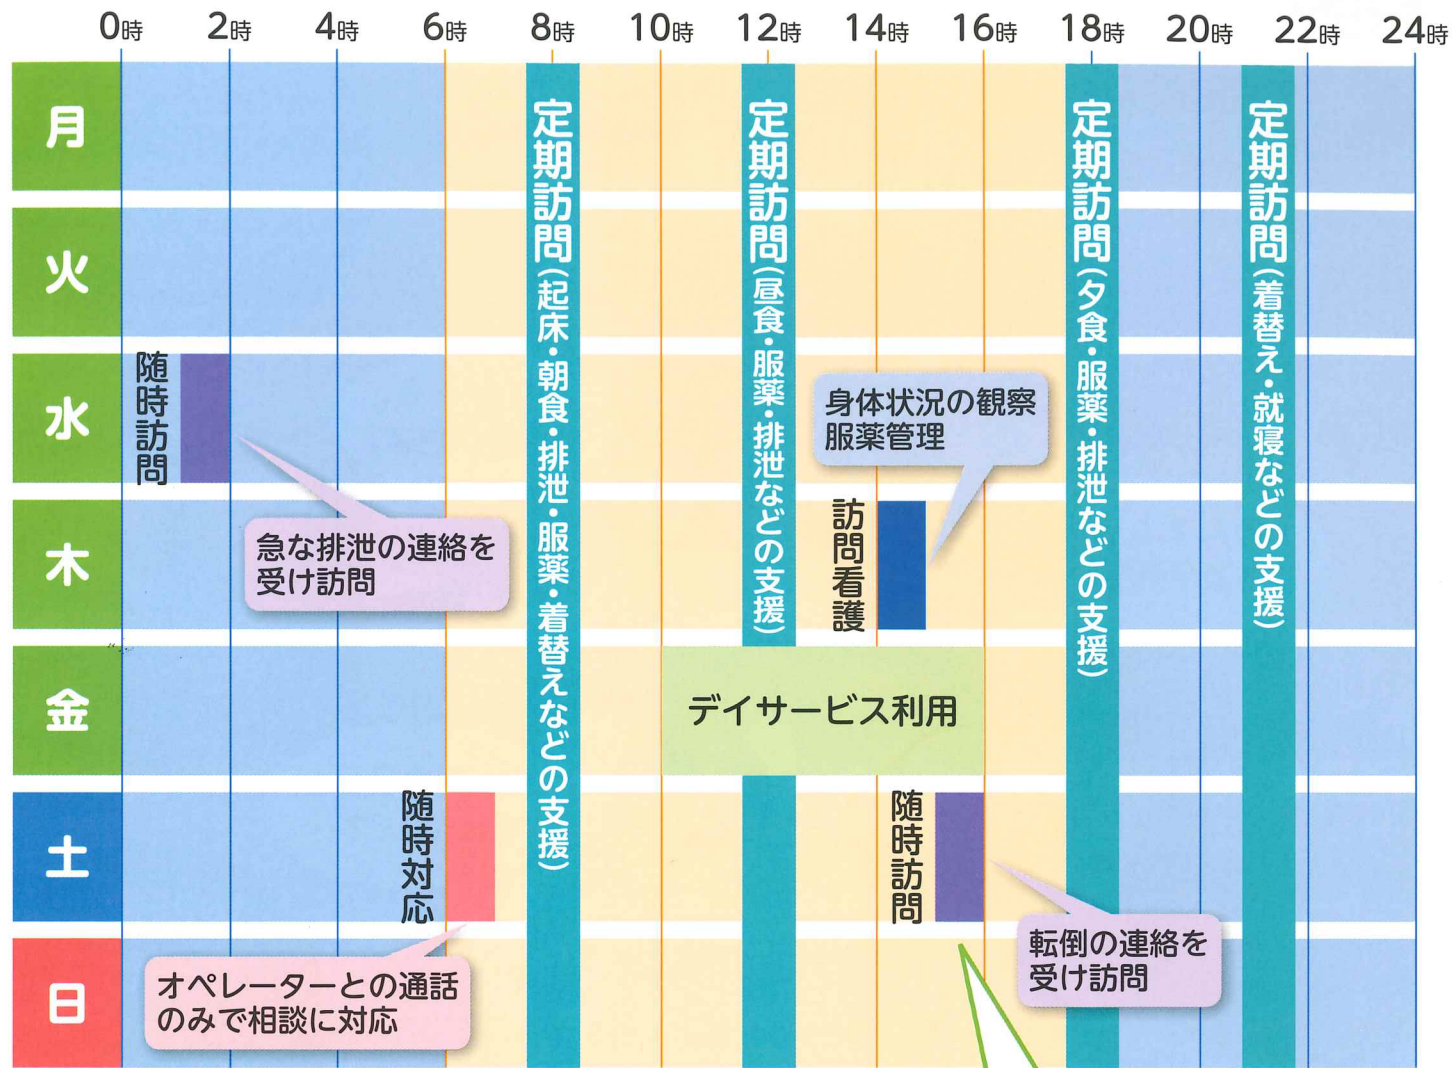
| | 0時 | 2時 | 4時 | 6時 | 8時 | 10時 | 12時 | 14時 | 16時 | 18時 | 20時 | 22時 | 24時 |
|---|---|---|---|---|---|---|---|---|---|---|---|---|---|
| 月 | | | | | | | | | | | | | |
| 火 | | | | | | | | | | | | | |
| 水 | | | | | | | | | | | | | |
| 木 | | | | | | | | | | | | | |
| 金 | | | | | | | | | | | | | |
| 土 | | | | | | | | | | | | | |
| 日 | | | | | | | | | | | | | |

定期訪問（起床・朝食・排泄・服薬・着替えなどの支援）

定期訪問（昼食・服薬・排泄などの支援）

定期訪問（夕食・服薬・排泄などの支援）

定期訪問（着替え・就寝などの支援）

随時訪問

急な排泄の連絡を受け訪問

身体状況の観察
服薬管理

訪問看護

デイサービス利用

随時対応

オペレーターとの通話のみで相談に対応

随時訪問

転倒の連絡を受け訪問